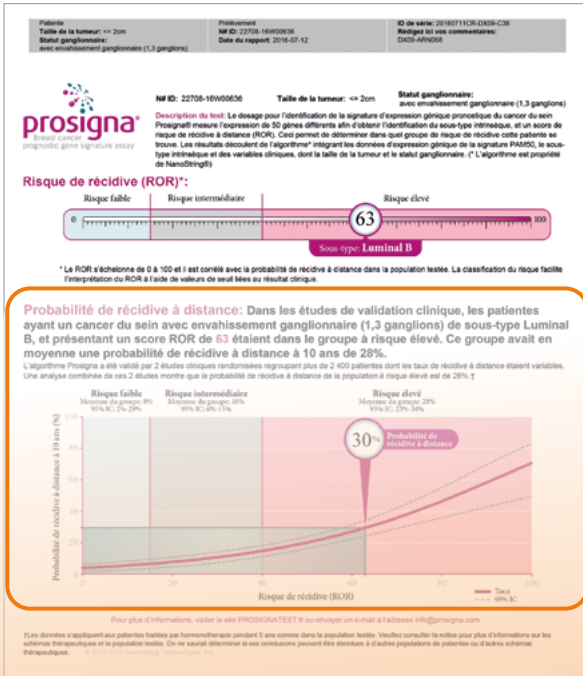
| Patiente | Prélèvement | ID de série: 20160711CR-DX09-C38 |
|---|---|---|
| Taille de la tumeur: <= 2cm | N# ID: 22708-16W00636 | Rédigez ici vos commentaires: |
| Statut ganglionnaire: avec envahissement ganglionnaire (1,3 ganglions) | Date du rapport: 2016-07-12 | DX09-ARN066 |

prosigna®
Breast cancer
prognostic gene signature assay

N# ID: 22708-16W00636 Taille de la tumeur: <= 2cm Statut ganglionnaire: avec envahissement ganglionnaire (1,3 ganglions)

Description du test: Le dosage pour l'identification de la signature d'expression génique pronostique du cancer du sein Prosigna® mesure l'expression de 50 gènes différents afin d'obtenir l'identification du sous-type intrinsèque, et un score de risque de récidive à distance (ROR). Ceci permet de déterminer dans quel groupe de risque de récidive cette patiente se trouve. Les résultats découlent de l'algorithme* intégrant les données d'expression génique de la signature PAM50, le sous-type intrinsèque et des variables cliniques, dont la taille de la tumeur et le statut ganglionnaire. (* L'algorithme est propriété de NanoString®)

Risque de récidive (ROR)*:

Risque faible Risque intermédiaire Risque élevé

0 63 100

Sous-type: Luminal B

* Le ROR s'échelonne de 0 à 100 et il est corrélé avec la probabilité de récidive à distance dans la population testée. La classification du risque facilite l'interprétation du ROR à l'aide de valeurs de seuil liées au résultat clinique.

Probabilité de récidive à distance: Dans les études de validation clinique, les patientes ayant un cancer du sein avec envahissement ganglionnaire (1,3 ganglions) de sous-type Luminal B, et présentant un score ROR de 63 étaient dans le groupe à risque élevé. Ce groupe avait en moyenne une probabilité de récidive à distance à 10 ans de 28%.

L'algorithme Prosigna a été validé par 2 études cliniques randomisées regroupant plus de 2 400 patientes dont les taux de récidive à distance étaient variables. Une analyse combinée de ces 2 études montre que la probabilité de récidive à distance de la population à risque élevé est de 28%.†

Risque faible
Moyenne du groupe: 8%
95% IC: 2%-29%

Risque intermédiaire
Moyenne du groupe: 10%
95% IC: 6%-15%

Risque élevé
Moyenne du groupe: 28%
95% IC: 23%-34%

30% Probabilité de récidive à distance

Probabilité de récidive à distance à 10 ans (%)

0 10 20 30 40 50 60 70 80 90 100

0 20 40 60 80 100

Score de récidive (ROR)

Taux
95% IC

Pour plus d'informations, visitez le site PROSIGNATEST.fr ou envoyer un e-mail à l'adresse info@prosigna.com

†Les données s'appliquent aux patientes traitées par hormonothérapie pendant 5 ans comme dans la population testée. Veuillez consulter la notice pour plus d'informations sur les schémas thérapeutiques et la population testée. On ne saurait déterminer si ces conclusions peuvent être étendues à d'autres populations de patientes ou d'autres schémas thérapeutiques.

© 2014-2016 NanoString Technologies, Inc.